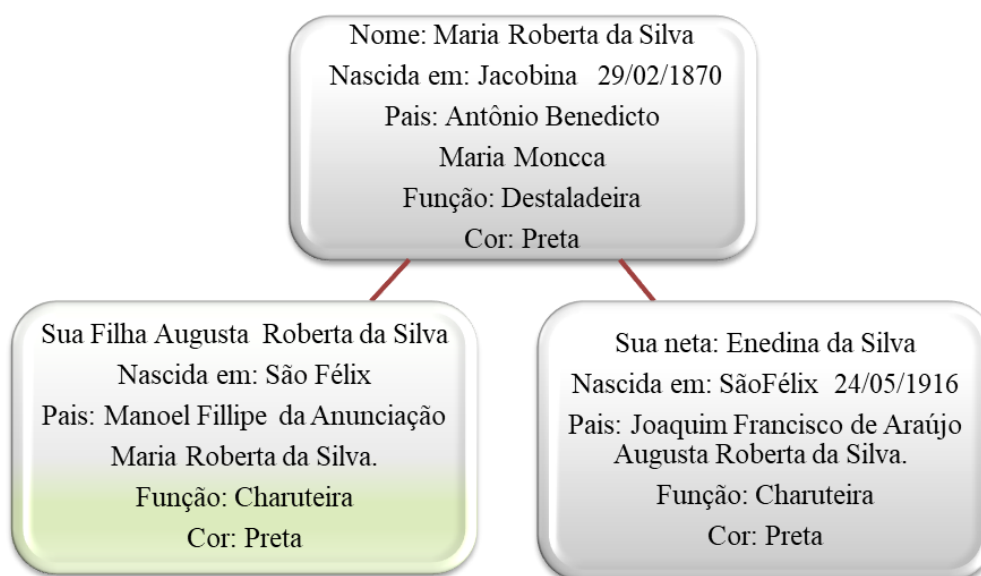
Nome: Maria Roberta da Silva
Nascida em: Jacobina 29/02/1870
Pais: Antônio Benedicto
Maria Moncca
Função: Destaladeira
Cor: Preta

Sua Filha Augusta Roberta da Silva
Nascida em: São Félix
Pais: Manoel Fillipe da Anunciação
Maria Roberta da Silva.
Função: Charuteira
Cor: Preta

Sua neta: Enedina da Silva
Nascida em: SãoFélix 24/05/1916
Pais: Joaquim Francisco de Araújo
Augusta Roberta da Silva.
Função: Charuteira
Cor: Preta